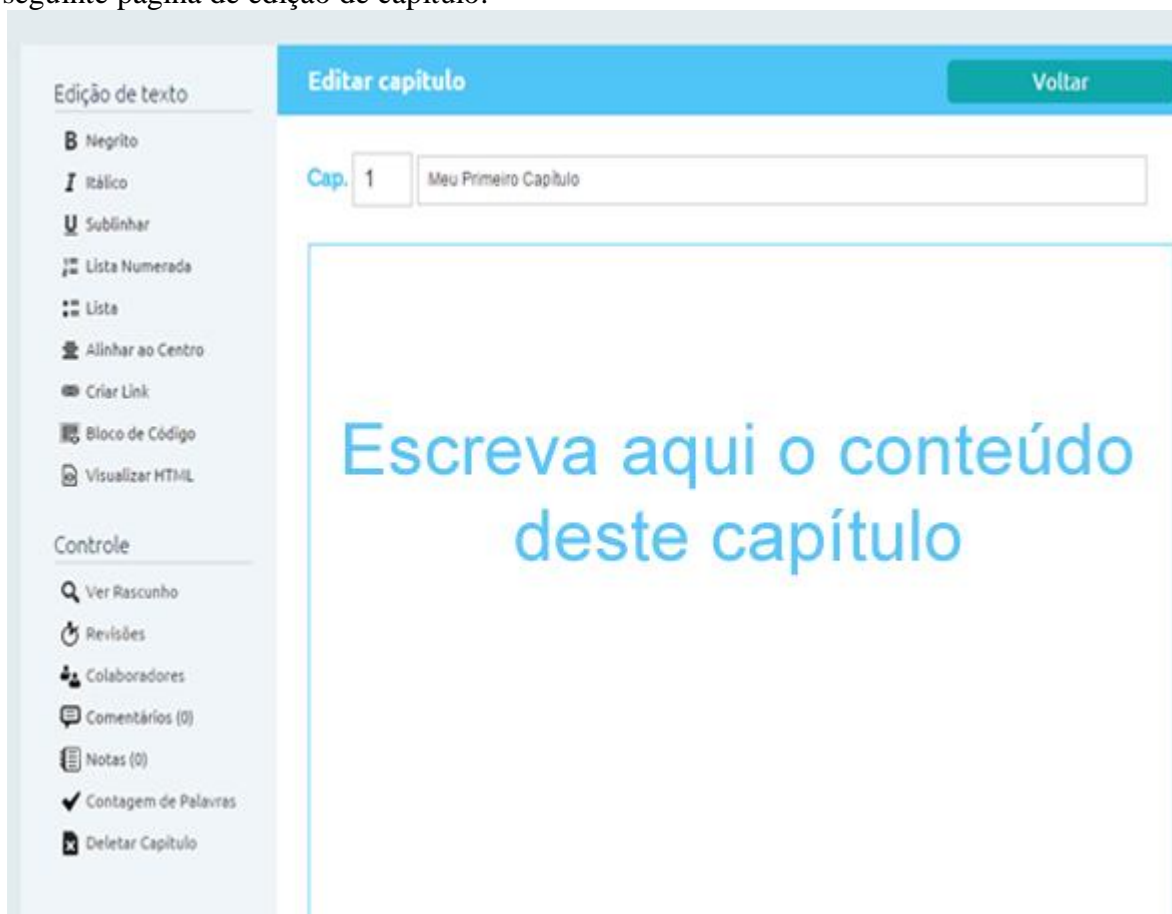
seguinte página de edição de capítulo:

Edição de texto
B Negrito
I Itálico
U Sublinhar
Lista Numerada
Lista
Alinhar ao Centro
Criar Link
Bloco de Código
Visualizar HTML

Controle
Ver Rascunho
Revisões
Colaboradores
Comentários (0)
Notas (0)
Contagem de Palavras
Deletar Capítulo

Editar capítulo
Voltar

Cap. 1
Meu Primeiro Capítulo

Escreva aqui o conteúdo deste capítulo